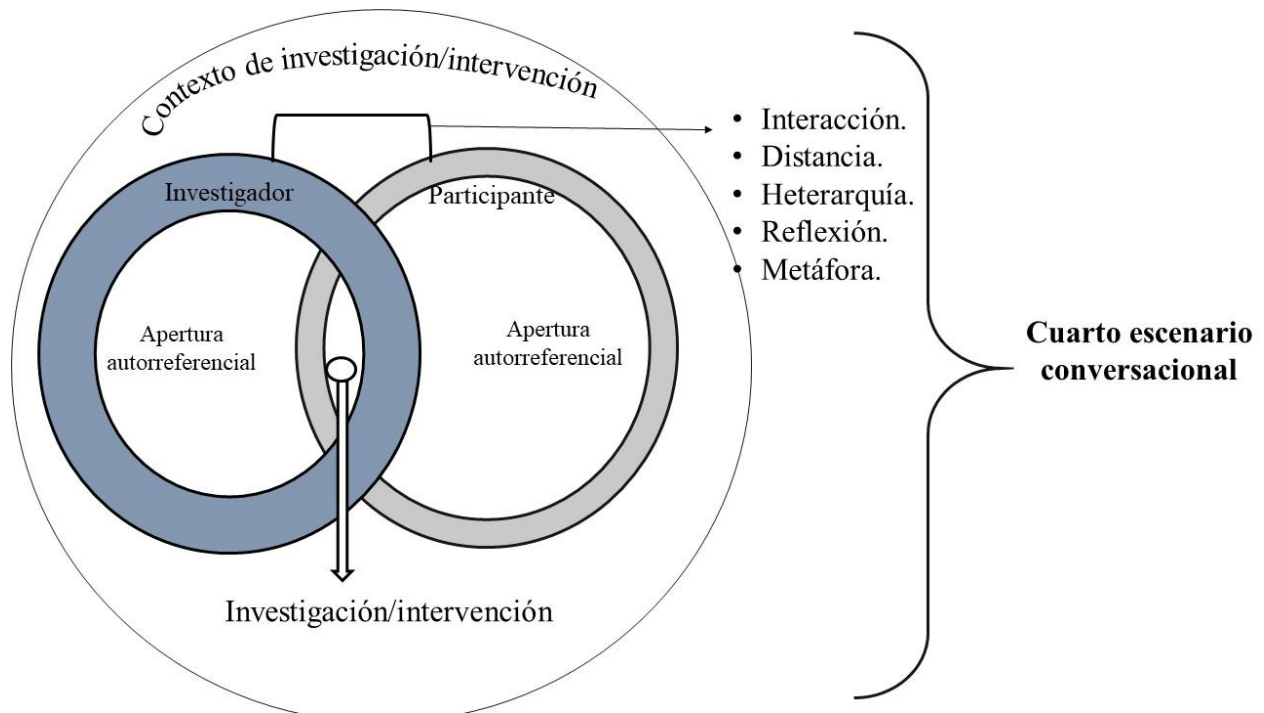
Contexto de investigación/intervención

Investigador

Participante

Apertura autorreferencial

Apertura autorreferencial

Investigación/intervención

- Interacción.
- Distancia.
- Heterarquía.
- Reflexión.
- Metáfora.

**Cuarto escenario conversacional**